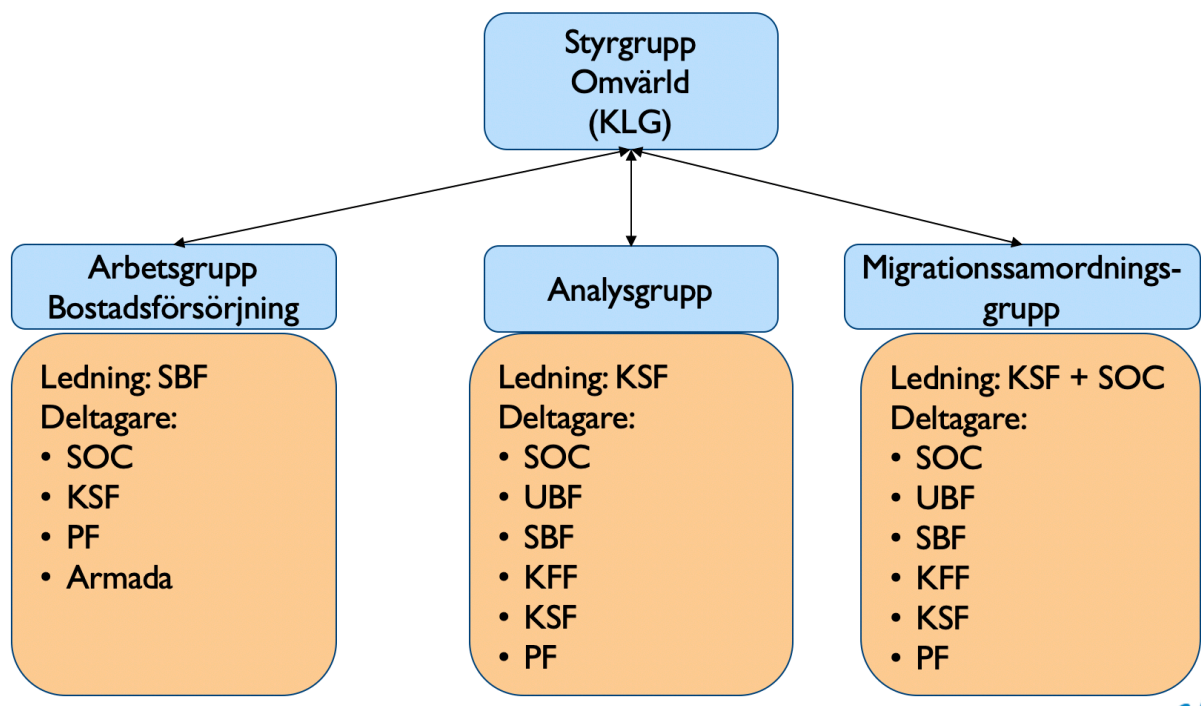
Styrgrupp
Omvärld
(KLG)

Arbetsgrupp Bostadsförsörjning

Ledning: SBF
Deltagare:
• SOC
• KSF
• PF
• Armada

Analysgrupp

Ledning: KSF
Deltagare:
• SOC
• UBF
• SBF
• KFF
• KSF
• PF

Migrationssamordningsgrupp

Ledning: KSF + SOC
Deltagare:
• SOC
• UBF
• SBF
• KFF
• KSF
• PF